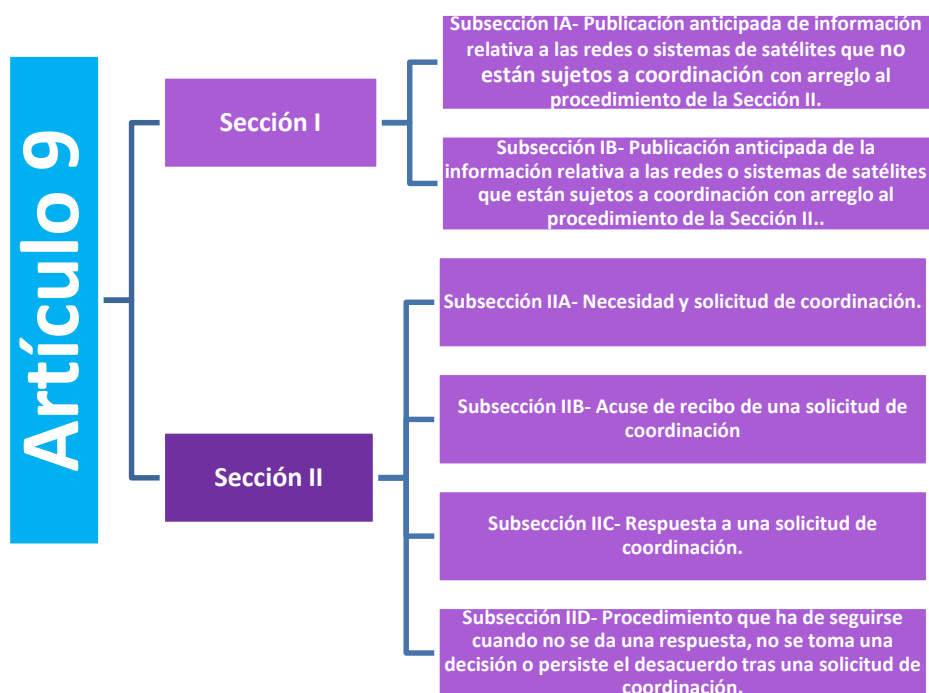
Artículo 9

Sección I

Subsección IA- Publicación anticipada de información relativa a las redes o sistemas de satélites que no están sujetos a coordinación con arreglo al procedimiento de la Sección II.

Subsección IB- Publicación anticipada de la información relativa a las redes o sistemas de satélites que están sujetos a coordinación con arreglo al procedimiento de la Sección II..

Sección II

Subsección IIA- Necesidad y solicitud de coordinación.

Subsección IIB- Acuse de recibo de una solicitud de coordinación

Subsección IIC- Respuesta a una solicitud de coordinación.

Subsección IID- Procedimiento que ha de seguirse cuando no se da una respuesta, no se toma una decisión o persiste el desacuerdo tras una solicitud de coordinación.